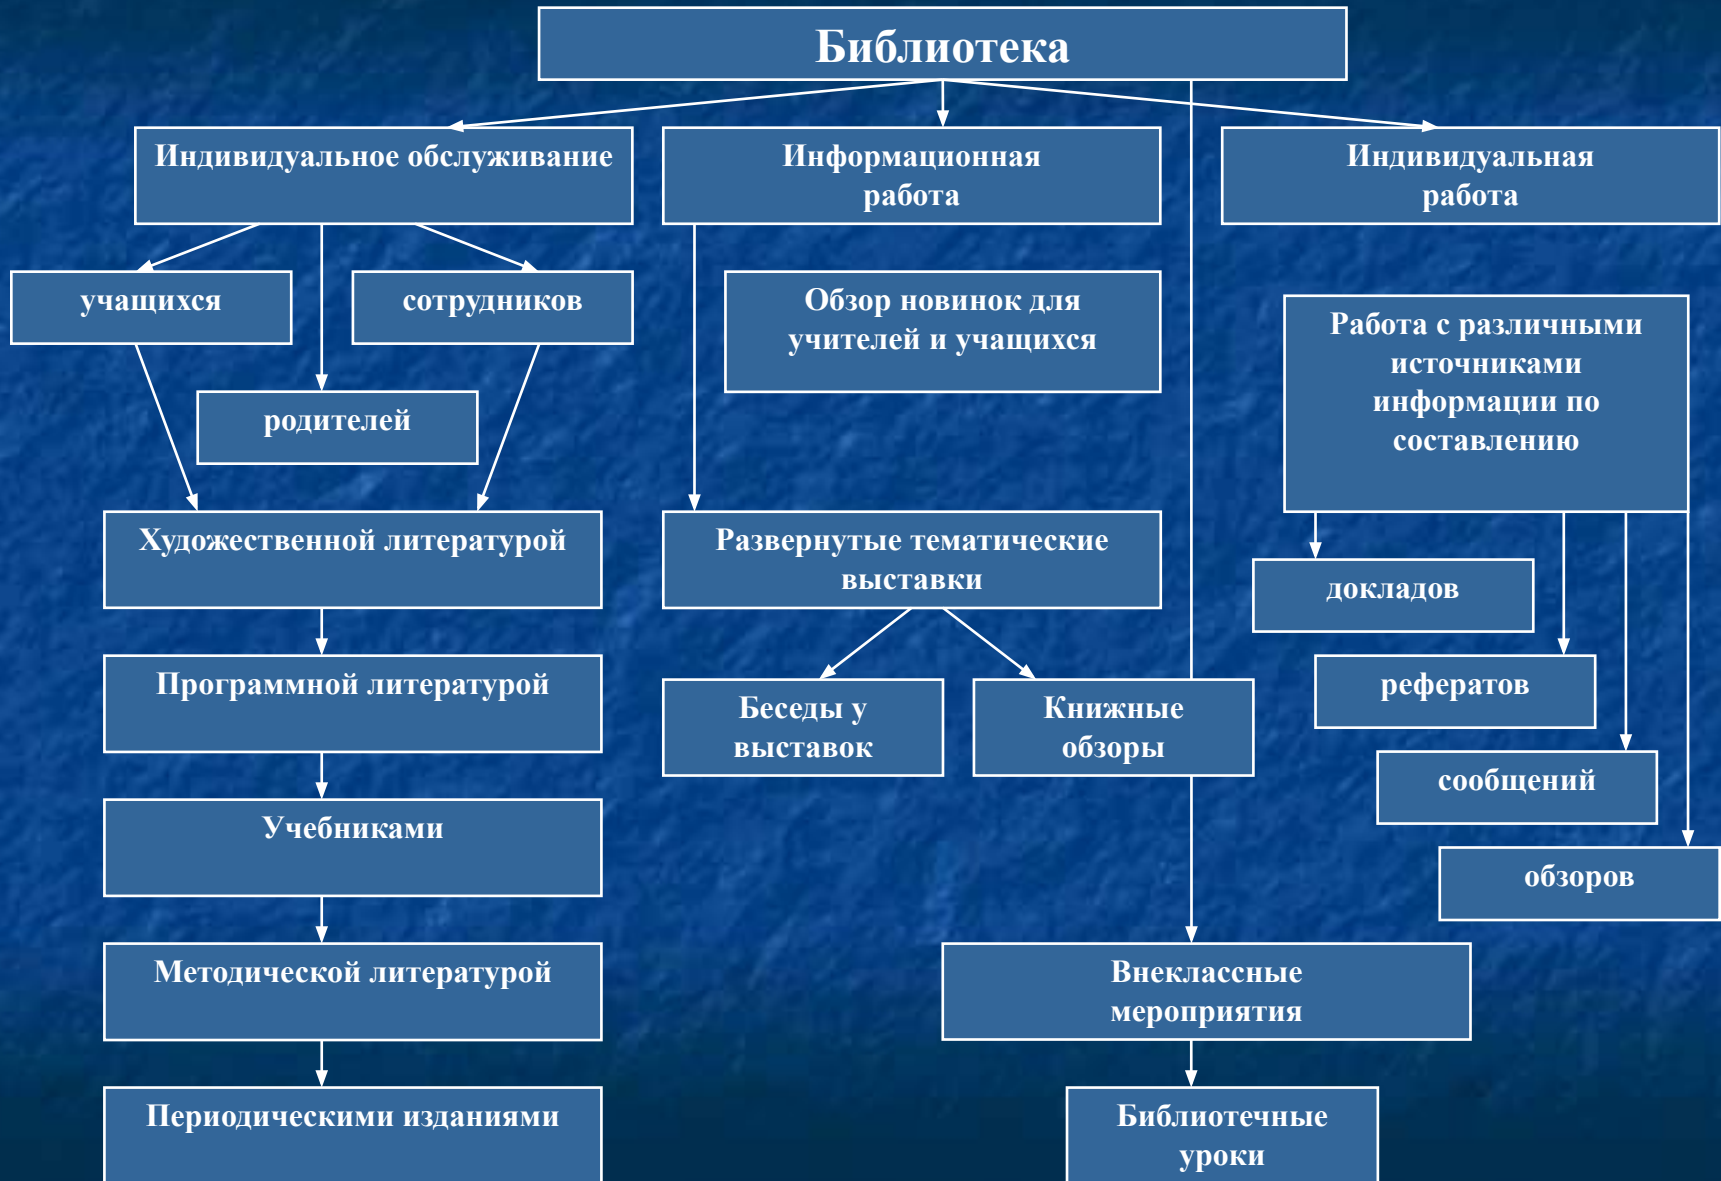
Библиотека

Индивидуальное обслуживание

Информационная работа

Индивидуальная работа

учащихся

сотрудников

родителей

Обзор новинок для учителей и учащихся

Работа с различными источниками информации по составлению

Художественной литературой

Программной литературой

Учебниками

Методической литературой

Периодическими изданиями

Развернутые тематические выставки

Беседы у выставок

Книжные обзоры

докладов

рефератов

сообщений

обзоров

Внеклассные мероприятия

Библиотечные уроки